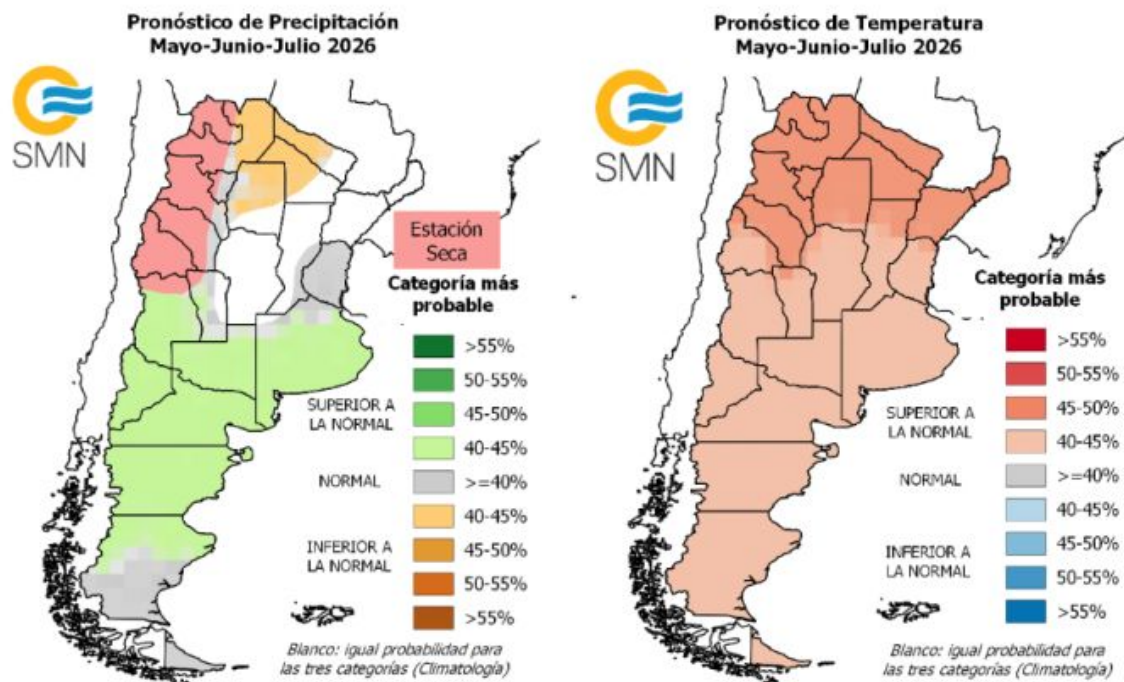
Pronóstico de Precipitación
Mayo-Junio-Julio 2026

SMN

Estación Seca

Categoría más probable

>55%
50-55%
SUPERIOR A LA NORMAL
45-50%
40-45%
NORMAL
>=40%
40-45%
INFERIOR A LA NORMAL
45-50%
50-55%
>55%

Blanco: igual probabilidad para las tres categorías (Climatología)

Pronóstico de Temperatura
Mayo-Junio-Julio 2026

SMN

Categoría más probable

>55%
50-55%
SUPERIOR A LA NORMAL
45-50%
40-45%
NORMAL
>=40%
40-45%
INFERIOR A LA NORMAL
45-50%
50-55%
>55%

Blanco: igual probabilidad para las tres categorías (Climatología)